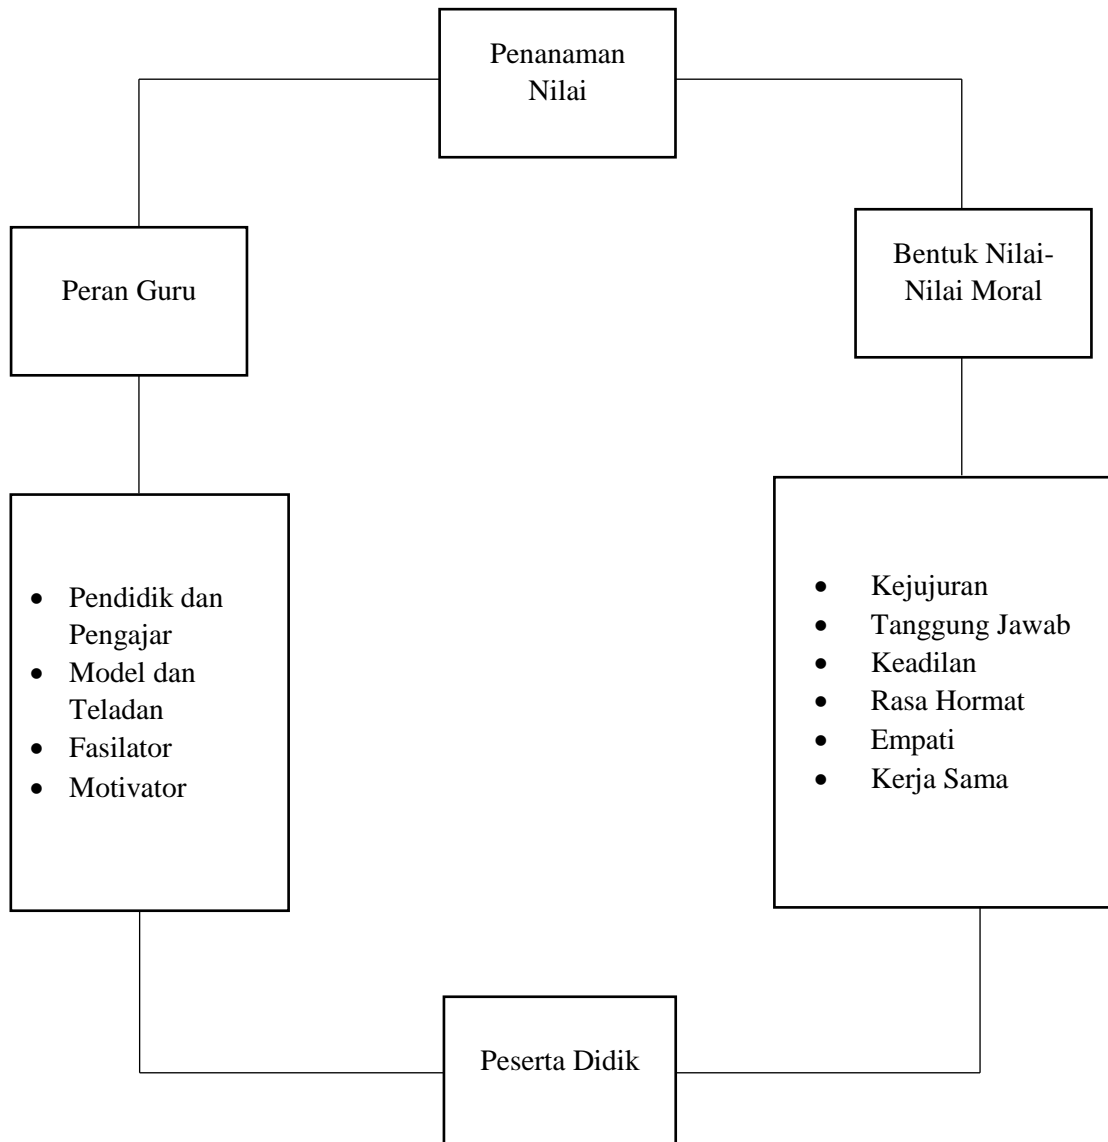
Penanaman Nilai

Peran Guru

Bentuk Nilai-Nilai Moral

- Pendidik dan Pengajar
- Model dan Teladan
- Fasilator
- Motivator

- Kejujuran
- Tanggung Jawab
- Keadilan
- Rasa Hormat
- Empati
- Kerja Sama

Peserta Didik